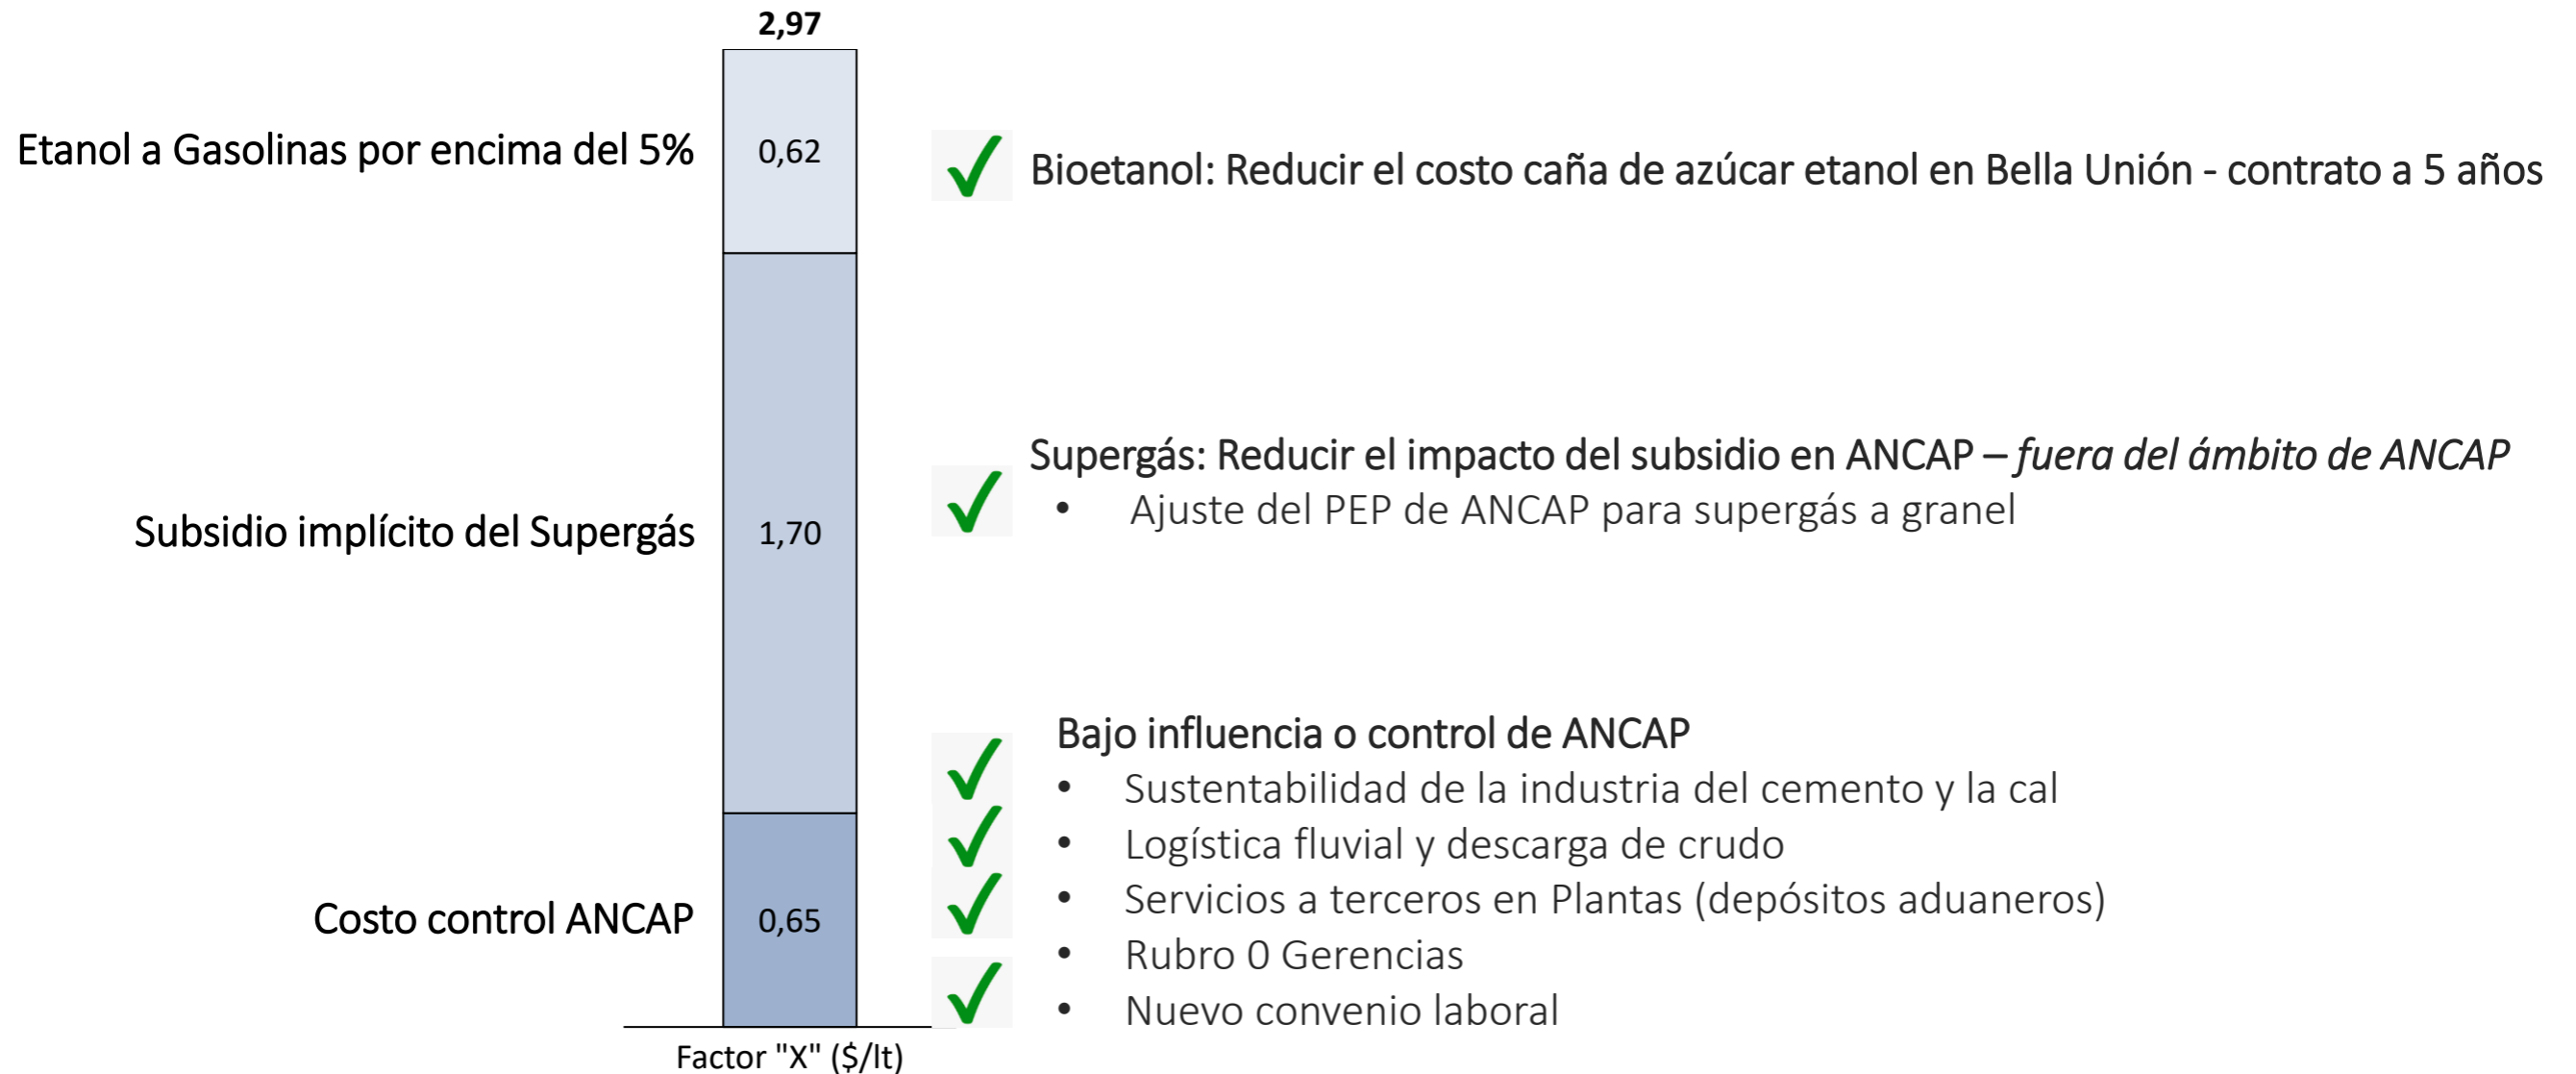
2,97

Etanol a Gasolinas por encima del 5%

0,62

Subsidio implícito del Supergás

1,70

Costo control ANCAP

0,65

Factor "X" ($/lt)

Bioetanol: Reducir el costo caña de azúcar etanol en Bella Unión - contrato a 5 años

Supergás: Reducir el impacto del subsidio en ANCAP – *fuera del ámbito de ANCAP*
• Ajuste del PEP de ANCAP para supergás a granel

Bajo influencia o control de ANCAP
• Sustentabilidad de la industria del cemento y la cal
• Logística fluvial y descarga de crudo
• Servicios a terceros en Plantas (depósitos aduaneros)
• Rubro 0 Gerencias
• Nuevo convenio laboral